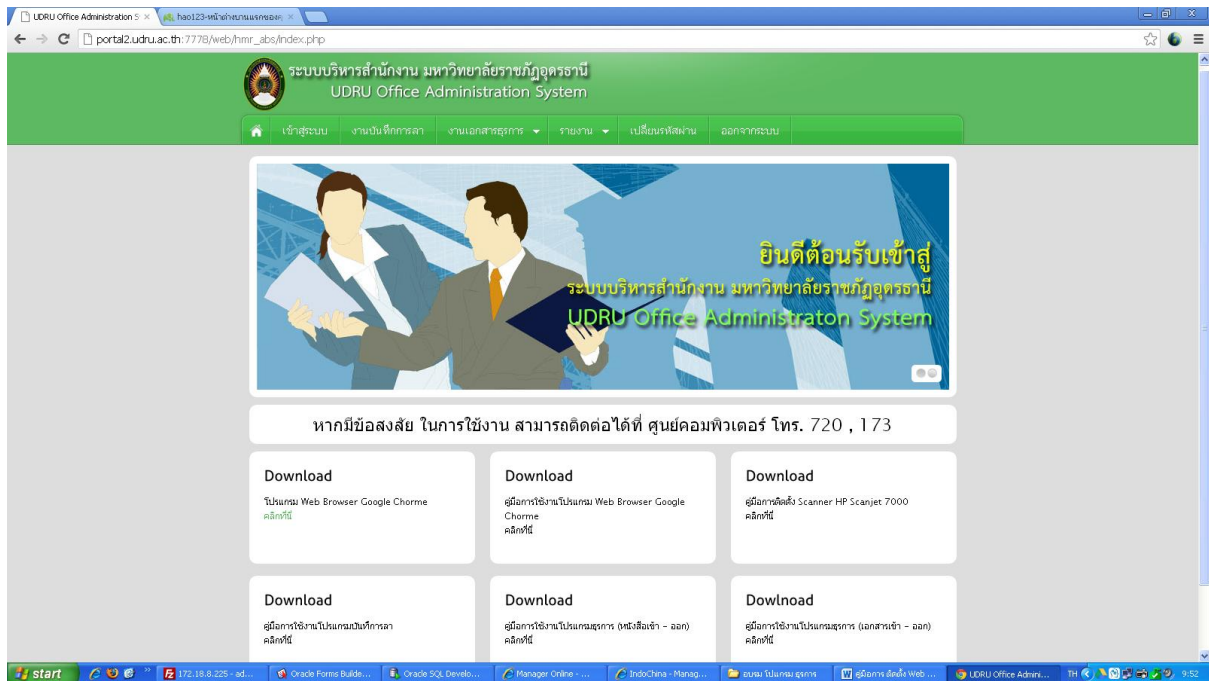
UDRU Office Administration S ×
hao123-หน้าต่างบานแรกของคุ ×

portal2.udru.ac.th:7778/web/hmr_abs/index.php

ระบบบริหารสำนักงาน มหาวิทยาลัยราชภัฏอุดรธานี
UDRU Office Administration System

เข้าสู่ระบบ | งานบันทึกการลา | งานเอกสารธุรการ | รายงาน | เปลี่ยนรหัสผ่าน | ออกจากระบบ

ยินดีต้อนรับเข้าสู่
ระบบบริหารสำนักงาน มหาวิทยาลัยราชภัฏอุดรธานี
UDRU Office Administraton System

หากมีข้อสงสัย ในการใช้งาน สามารถติดต่อได้ที่ ศูนย์คอมพิวเตอร์ โทร. 720 , 173

Download
โปรแกรม Web Browser Google Chorme
คลิกที่นี่

Download
คู่มือการใช้งานโปรแกรม Web Browser Google Chorme
คลิกที่นี่

Download
คู่มือการติดตั้ง Scanner HP Scanjet 7000
คลิกที่นี่

Download
คู่มือการใช้งานโปรแกรมบันทึกการลา
คลิกที่นี่

Download
คู่มือการใช้งานโปรแกรมธุรการ (หนังสือเข้า - ออก)
คลิกที่นี่

Dowlnoad
คู่มือการใช้งานโปรแกรมธุรการ (เอกสารเข้า - ออก)
คลิกที่นี่

start | 172.18.8.225 - ad... | Oracle Forms Builde... | Oracle SQL Develo... | Manager Online - ... | IndoChina - Manag... | อบรม โปรแกรม ธุรการ | คู่มือการ ติดตั้ง Web ... | UDRU Office Admini... | TH | 9:52